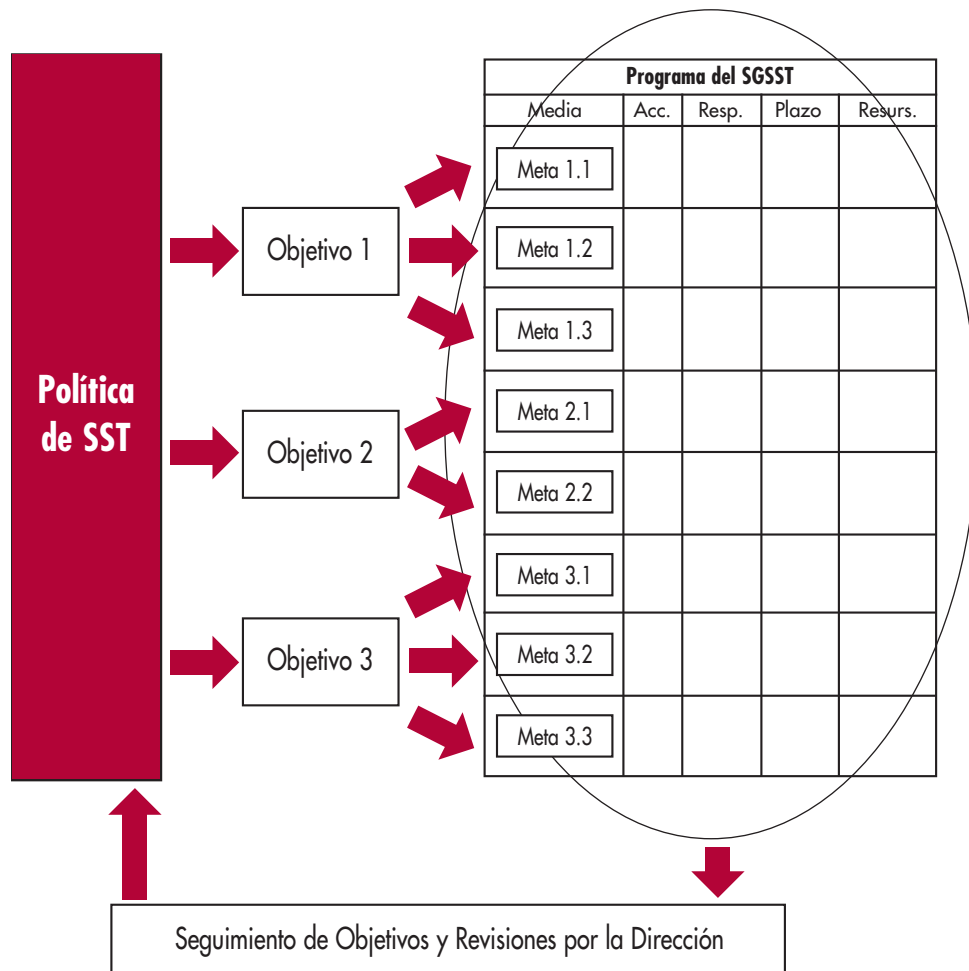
Política de SST

Objetivo 1

Objetivo 2

Objetivo 3

| Programa del SGSST | | | | |
|---|---|---|---|---|
| Media | Acc. | Resp. | Plazo | Resurs. |
| Meta 1.1 | | | | |
| Meta 1.2 | | | | |
| Meta 1.3 | | | | |
| Meta 2.1 | | | | |
| Meta 2.2 | | | | |
| Meta 3.1 | | | | |
| Meta 3.2 | | | | |
| Meta 3.3 | | | | |

Seguimiento de Objetivos y Revisiones por la Dirección